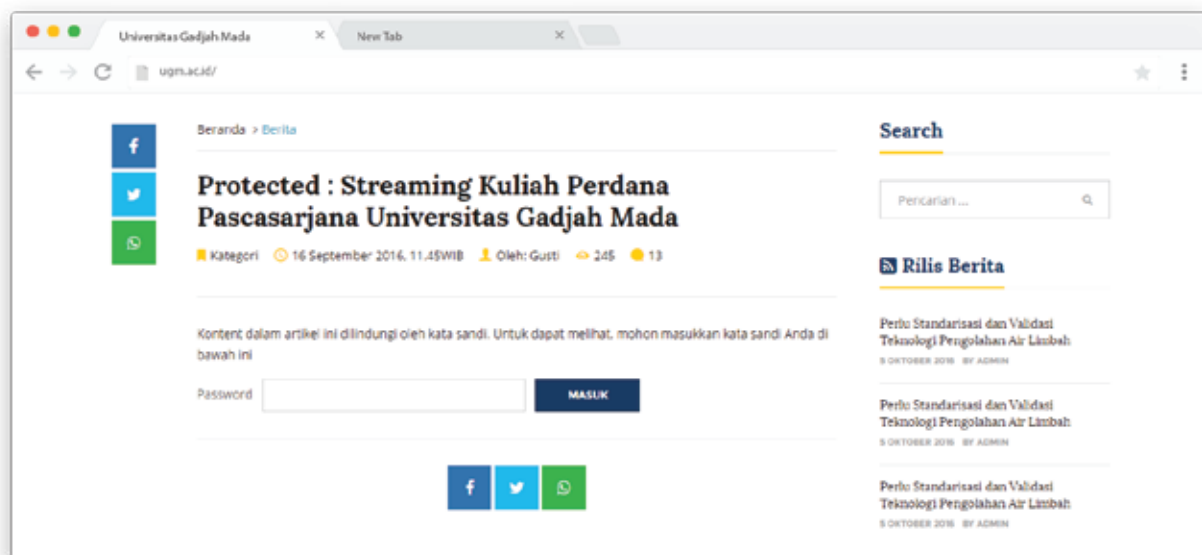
Universitas Gadjah Mada ×
New Tab ×

ugm.ac.id/

Beranda > Berita

Protected : Streaming Kuliah Perdana Pascasarjana Universitas Gadjah Mada

Kategori 16 September 2016, 11.45WIB Oleh: Gusti 245 13

Kontent dalam artikel ini dilindungi oleh kata sandi. Untuk dapat melihat, mohon masukkan kata sandi Anda di bawah ini

Password MASUK

Search

Pencarian ...

Rilis Berita

Perlu Standarisasi dan Validasi Teknologi Pengolahan Air Limbah
5 OKTOBER 2016 BY ADMIN

Perlu Standarisasi dan Validasi Teknologi Pengolahan Air Limbah
5 OKTOBER 2016 BY ADMIN

Perlu Standarisasi dan Validasi Teknologi Pengolahan Air Limbah
5 OKTOBER 2016 BY ADMIN